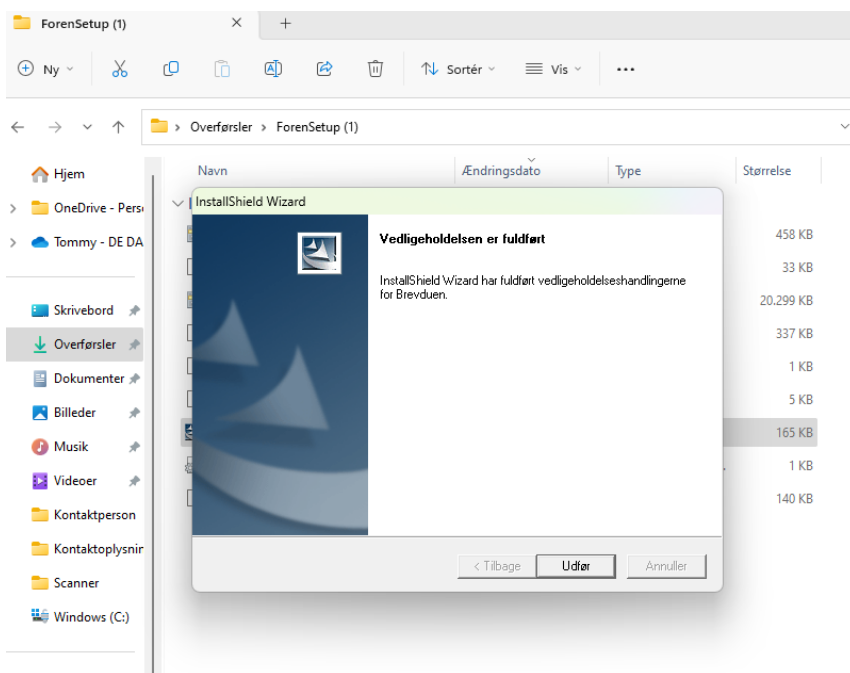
ForenSetup (1)

Ny
Sortér
Vis
...

Overførsler > ForenSetup (1)

Hjem
OneDrive - Pers
Tommy - DE DA
Skrivebord
Overførsler
Dokumenter
Billeder
Musik
Videoer
Kontaktperson
Kontaktoplysnir
Scanner
Windows (C:)

Navn
Ændringsdato
Type
Størrelse

458 KB
33 KB
20.299 KB
337 KB
1 KB
5 KB
165 KB
1 KB
140 KB

InstallShield Wizard

Vedligeholdelsen er fuldført

InstallShield Wizard har fuldført vedligeholdelseshandlingerne for Brevduen.

< Tilbage
Udfør
Annuller